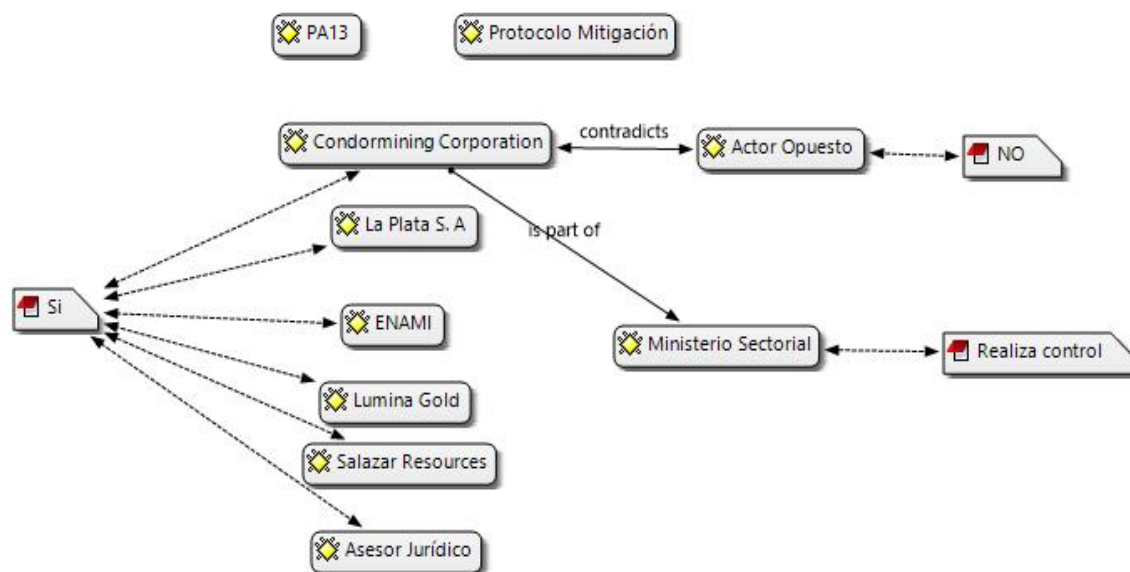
PA13

Protocolo Mitigación

Condormining Corporation

contradicts

Actor Opuesto

NO

La Plata S. A

is part of

Si

ENAMI

Ministerio Sectorial

Realiza control

Lumina Gold

Salazar Resources

Asesor Jurídico